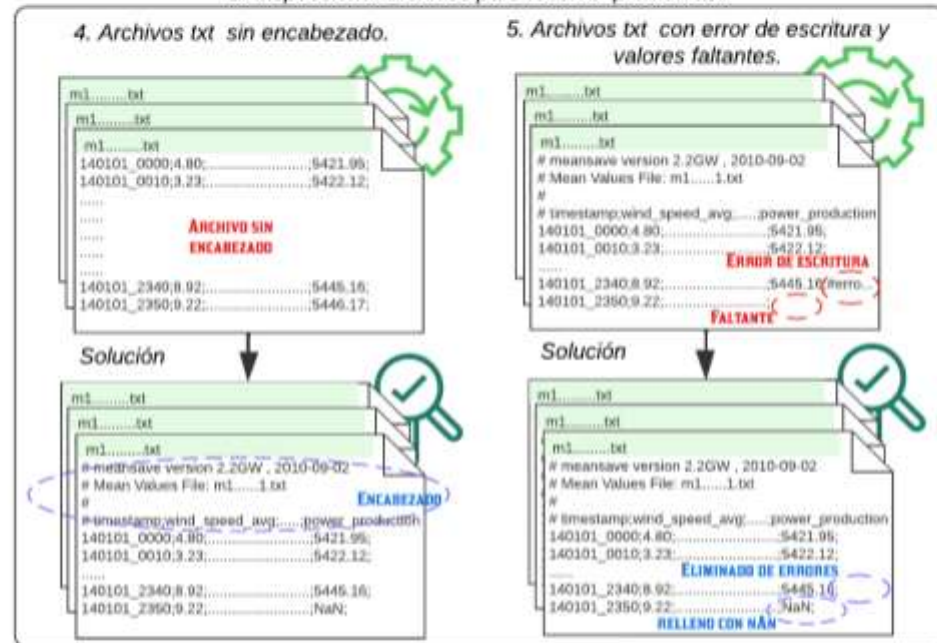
4. Archivos txt sin encabezado.

m1........txt
m1........txt
m1........txt
140101_0000;4.80;......................;5421.95;
140101_0010;3.23;......................;5422.12;
......
......
......
......
......
140101_2340;8.92;......................;5445.16;
140101_2350;9.22;......................;5446.17;

ARCHIVO SIN ENCABEZADO

Solución

m1........txt
m1........txt
m1........txt
# meansave version 2.2GW , 2010-09-02
# Mean Values File: m1......1.txt
#
# timestamp;wind_speed_avg;......;power_production
140101_0000;4.80;......................;5421.95;
140101_0010;3.23;......................;5422.12;
......
140101_2340;8.92;......................;5445.16;
140101_2350;9.22;......................;NaN;

ENCABEZADO

5. Archivos txt con error de escritura y valores faltantes.

m1........txt
m1........txt
m1........txt
# meansave version 2.2GW , 2010-09-02
# Mean Values File: m1......1.txt
#
# timestamp;wind_speed_avg;......;power_production
140101_0000;4.80;......................;5421.95;
140101_0010;3.23;......................;5422.12;
......
140101_2340;8.92;......................;5445.16;#erro..
140101_2350;9.22;......................;

ERROR DE ESCRITURA
FALTANTE

Solución

m1........txt
m1........txt
m1........txt
# meansave version 2.2GW , 2010-09-02
# Mean Values File: m1......1.txt
#
# timestamp;wind_speed_avg;......;power_production
140101_0000;4.80;......................;5421.95;
140101_0010;3.23;......................;5422.12;
......
140101_2340;8.92;......................;5445.16;
140101_2350;9.22;......................;NaN;

ELIMINADO DE ERRORES
RELLENO CON NAN